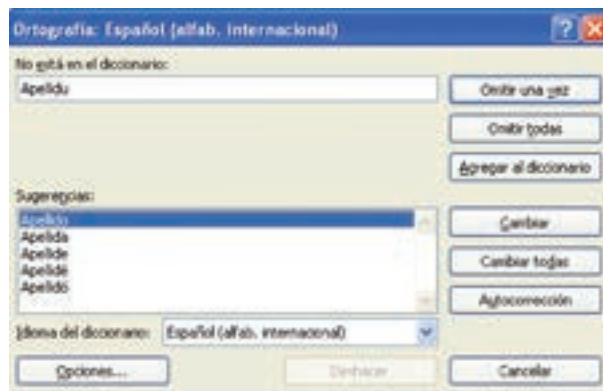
Ortografía: Español (alfab. internacional)

No está en el diccionario:

Apellidu

Omitir una vez

Omitir todas

Agregar al diccionario

Sugerencias:

Apellido
Apelida
Apelide
Apelidé
Apelidó

Cambiar

Cambiar todas

Autocorrección

Idioma del diccionario: Español (alfab. internacional)

Opciones...

Deshacer

Cancelar